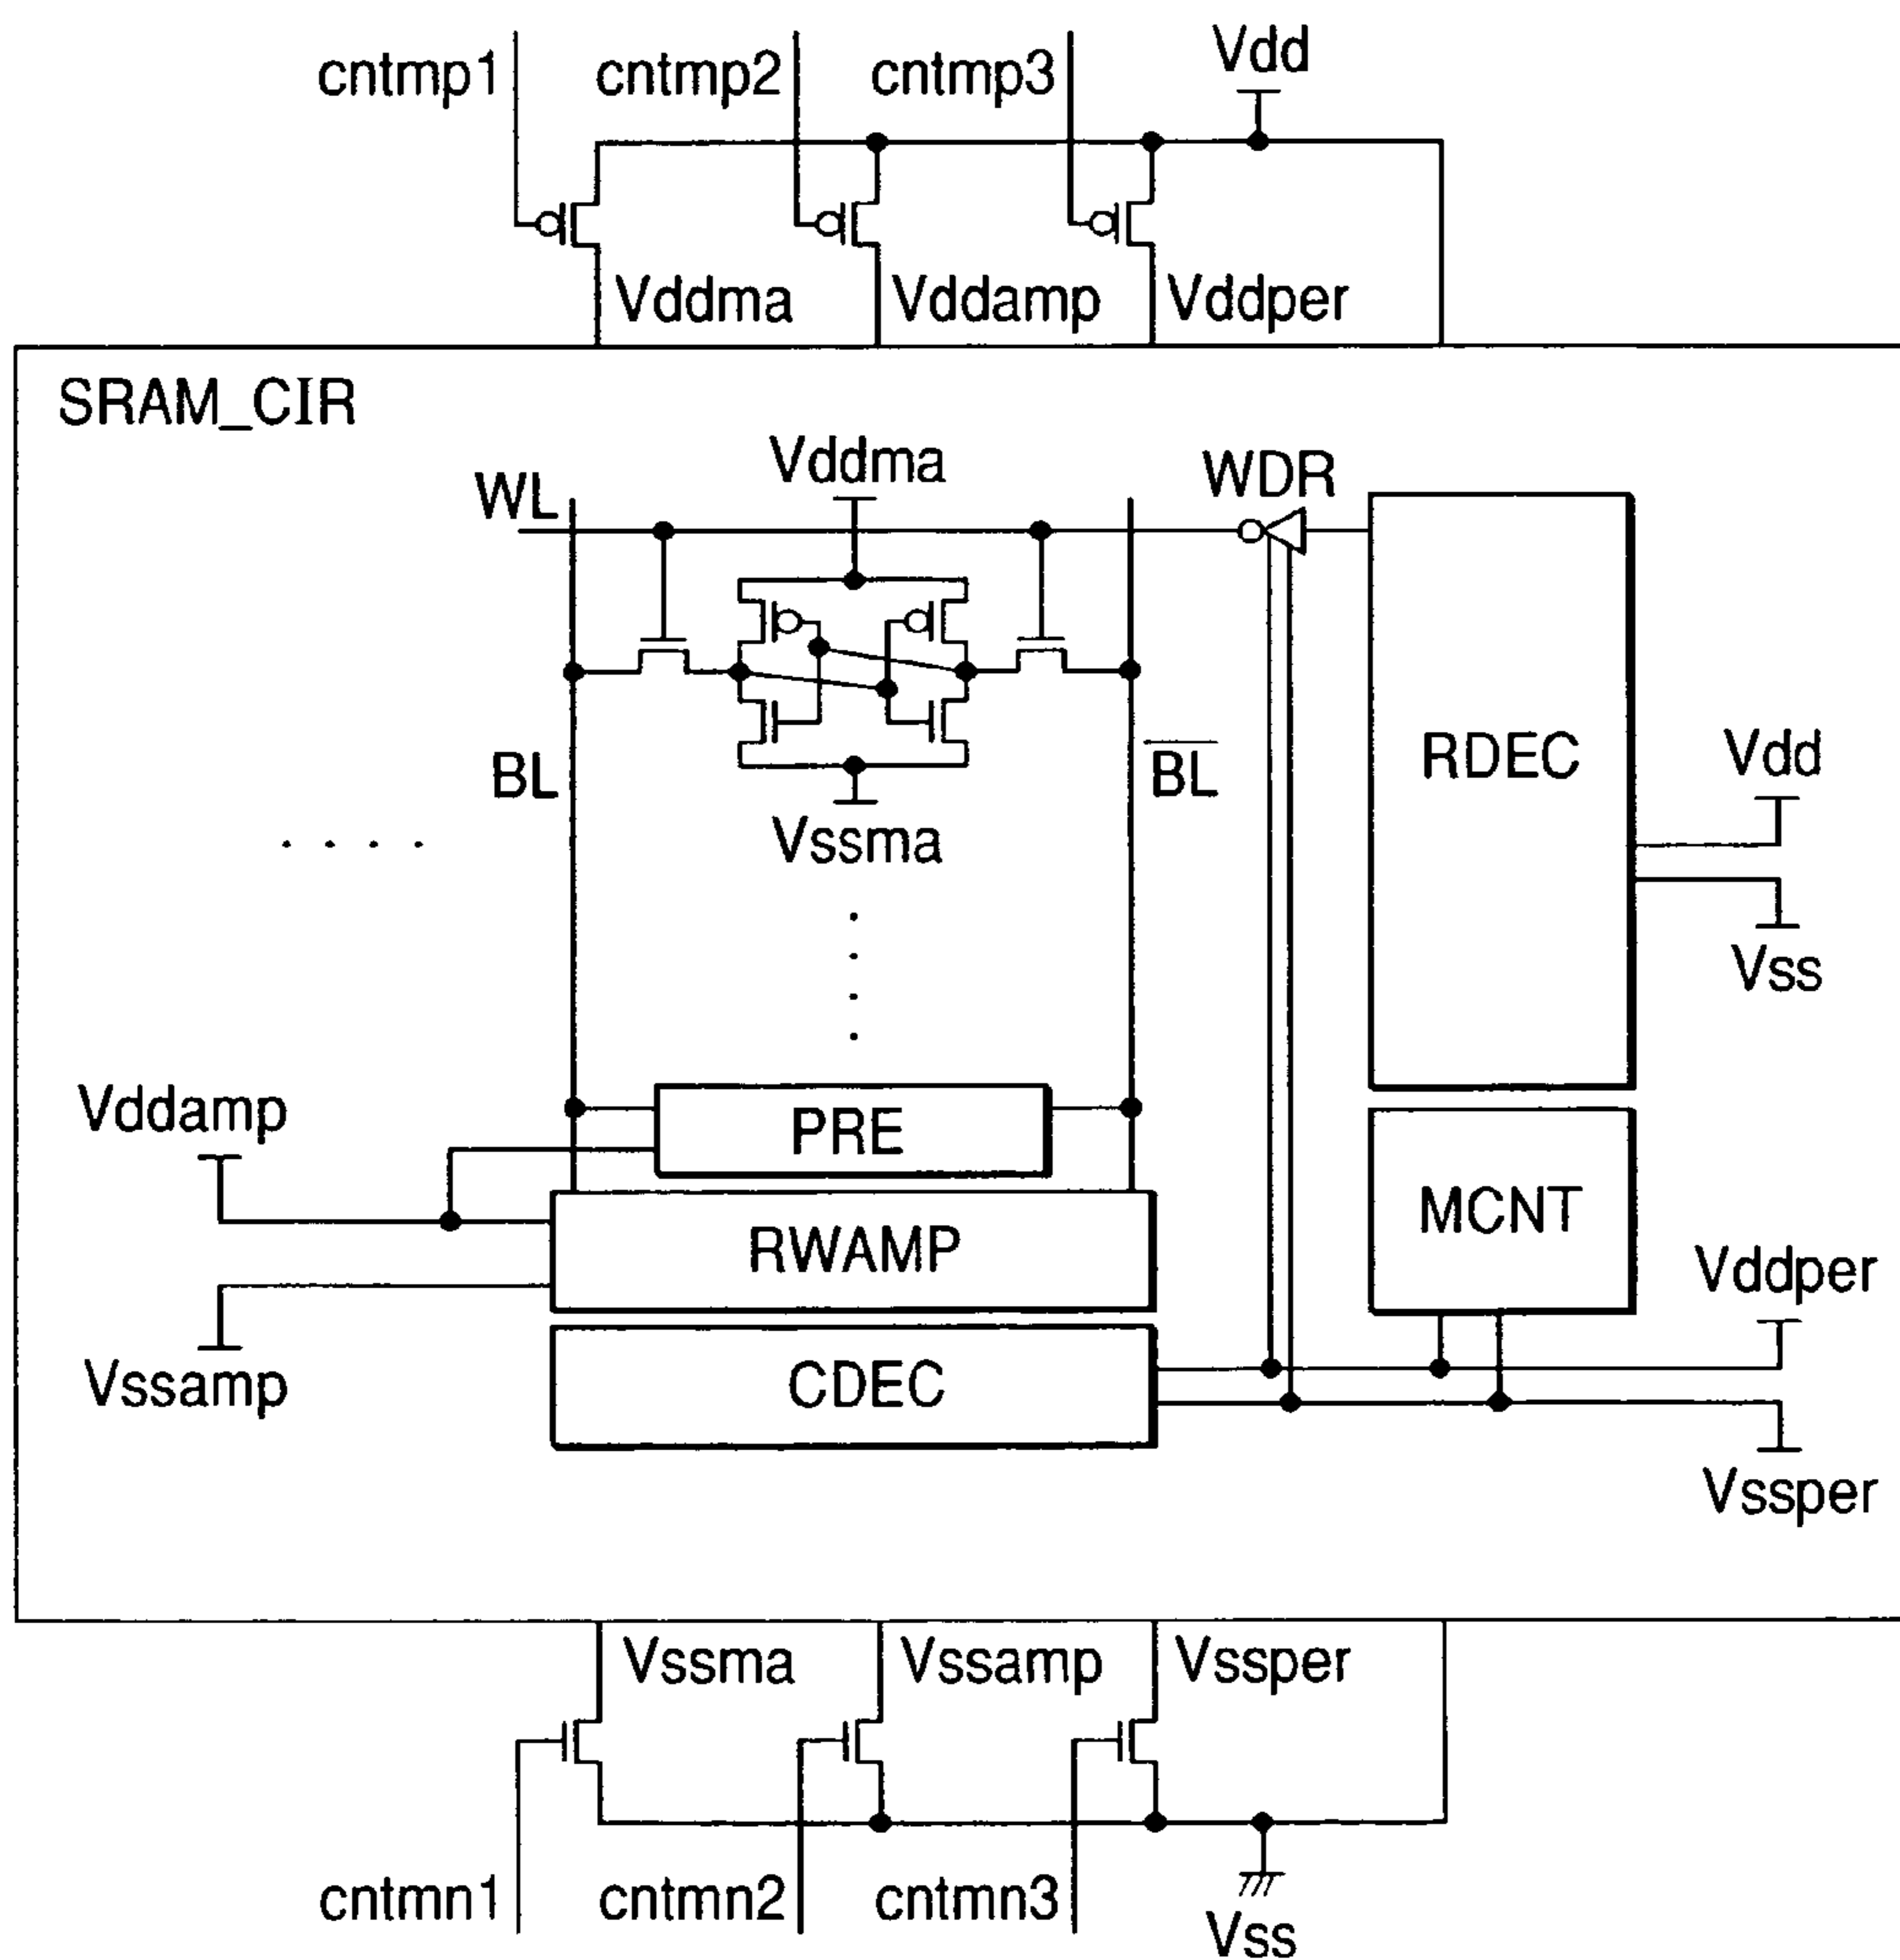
cntmp1
cntmp2
cntmp3
Vdd
Vddma
Vddamp
Vddper
SRAM_CIR
Vddma
WL
WDR
RDEC
BL
$\overline{BL}$
Vdd
Vssma
Vss
. . . .
Vddamp
PRE
RWAMP
MCNT
Vddper
Vssamp
CDEC
Vssper
Vssma
Vssamp
Vssper
cntmn1
cntmn2
cntmn3
Vss